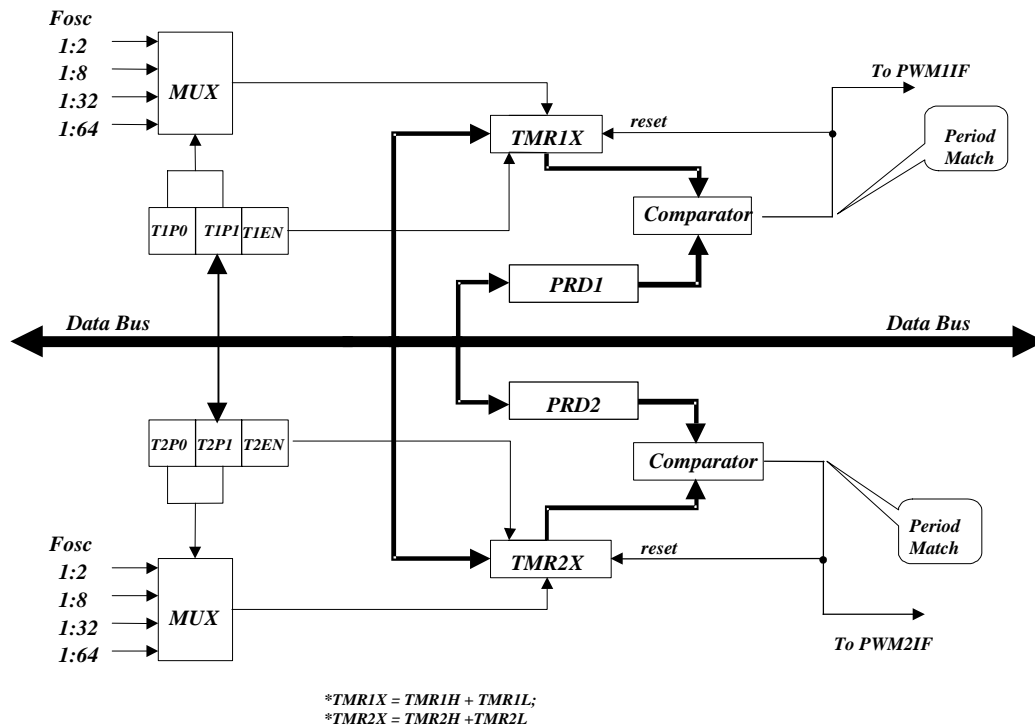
Fosc
1:2
1:8
1:32
1:64
MUX

To PWM1IF
reset
TMR1X
Period Match
Comparator
T1P0 T1P1 T1EN
PRD1

Data Bus
Data Bus

PRD2
T2P0 T2P1 T2EN
Comparator
Period Match

Fosc
1:2
1:8
1:32
1:64
MUX
reset
TMR2X
To PWM2IF

*TMR1X = TMR1H + TMR1L;
*TMR2X = TMR2H +TMR2L